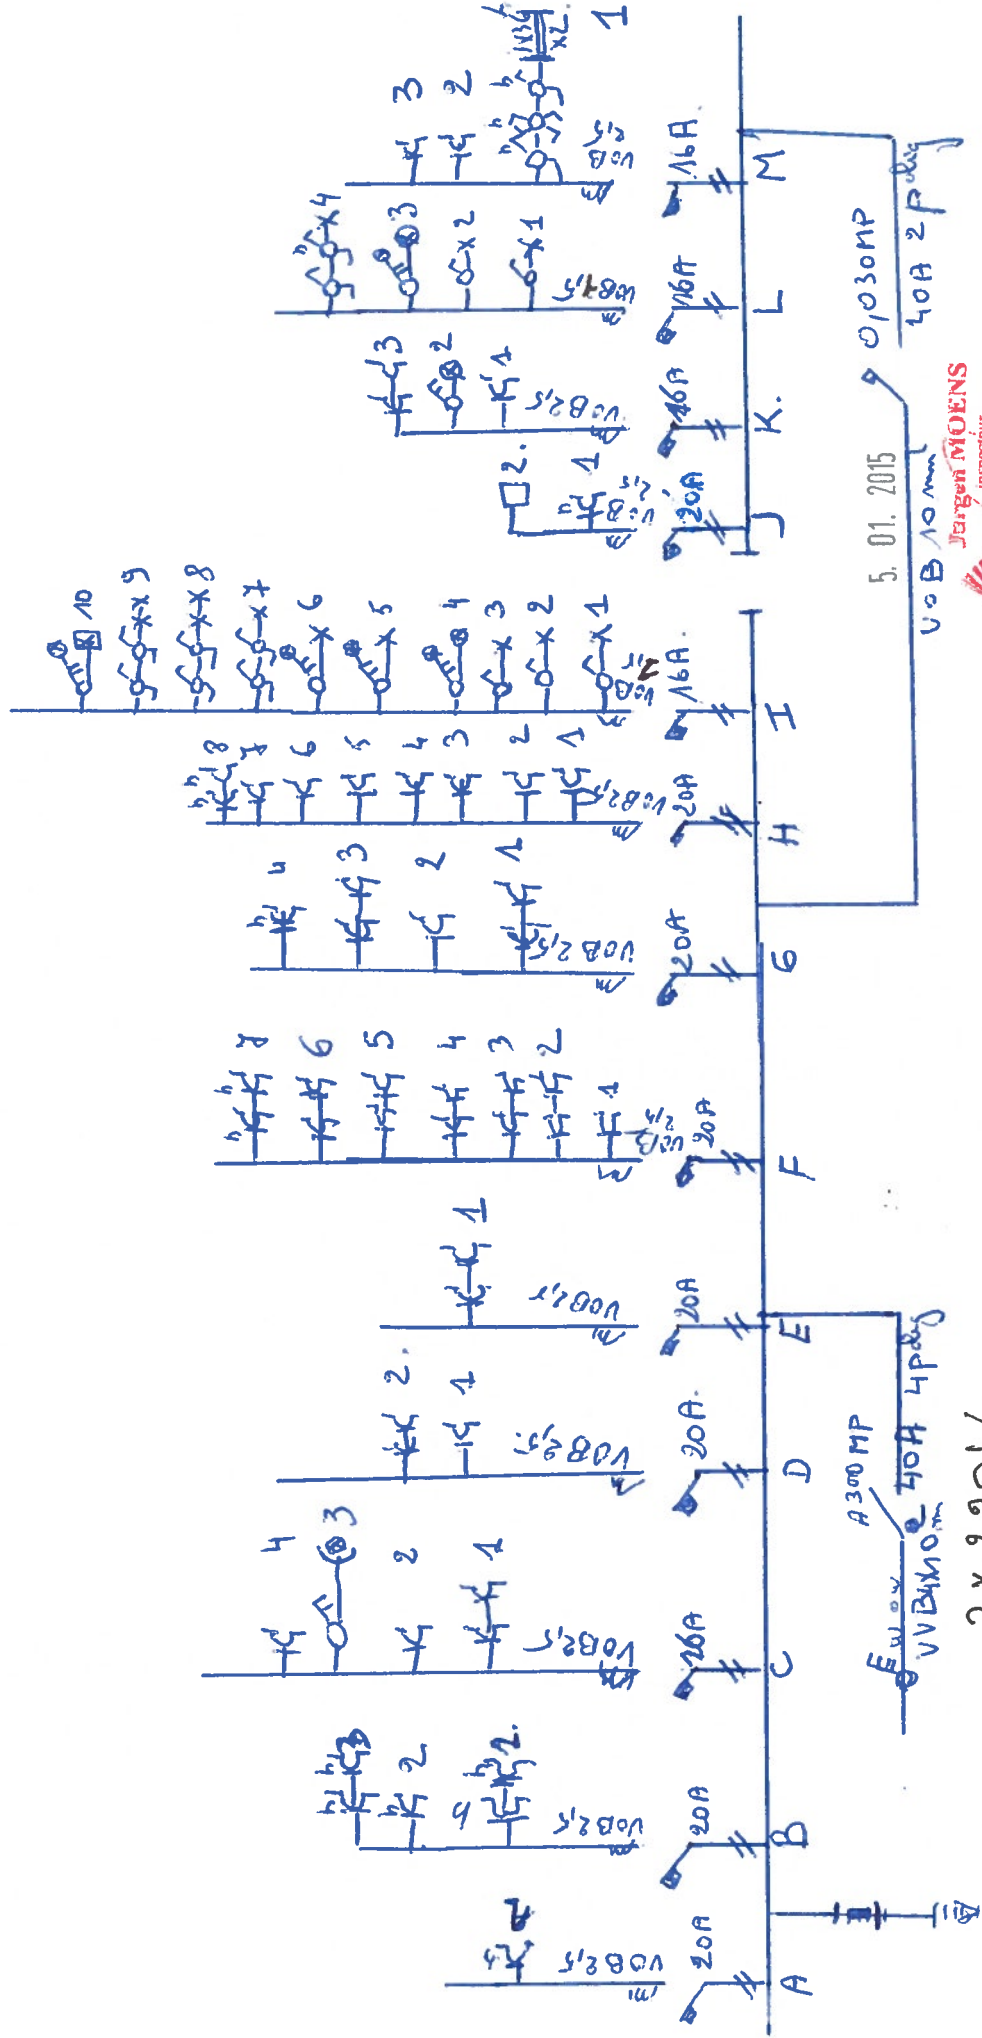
A
20A
VOB 2,5
2

B
20A
VOB 2,5
1
2
2
h
h

C
16A
VOB 2,5
1
2
3
4

D
20A
VOB 2,5
1
2.

E
20A
VOB 2,5
1
A 300 MP
40A 4p
E
VVB 4x10 m

F
20A
VOB 2,5
1
2
3
4
5
6
7

G
20A
VOB 2,5
1
2
3
4

H
20A
VOB 2,5
1
2
3
4
5
6
7
8

I
16A
VOB 1,5
1
2
3
4
5
6
7
8
9
10

J
20A
VOB 2,5
1
2.

K.
16A
VOB 2,5
1
2
3

L
16A
VOB 1,5
1
2
3
4

M
16A
VOB 1,5
1
2
3
XL

0,030 MP
40A 2p
VOB 10 mm
5. 01. 2015
Jurgen MOENS